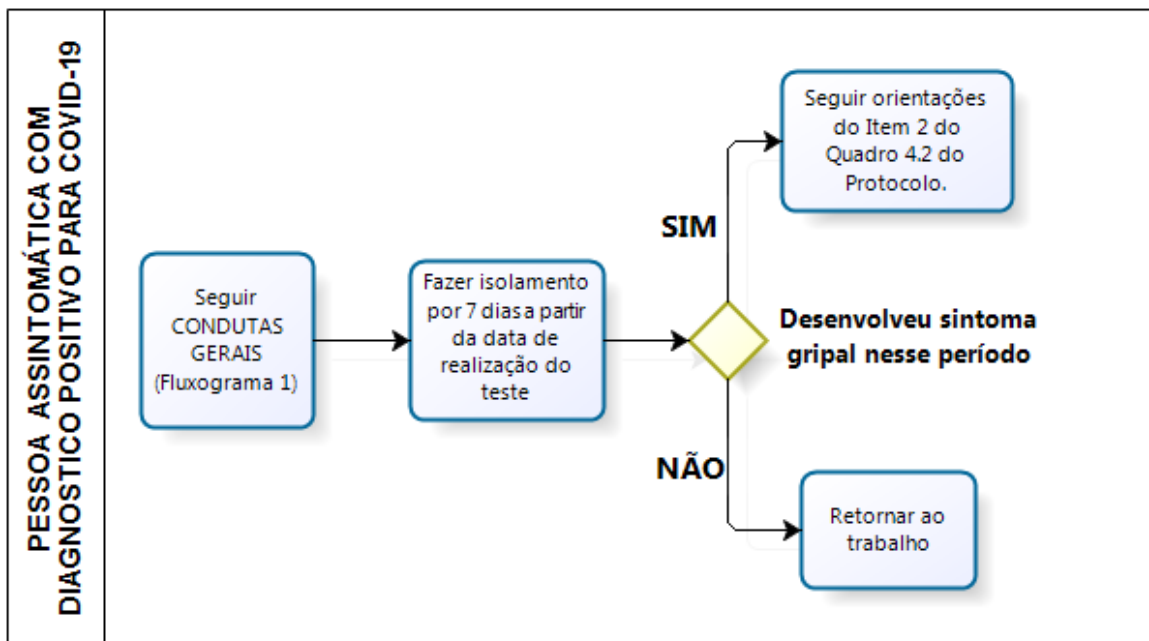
PESSOA ASSINTOMÁTICA COM DIAGNOSTICO POSITIVO PARA COVID-19

Seguir CONDUTAS GERAIS (Fluxograma 1)

Fazer isolamento por 7 dias a partir da data de realização do teste

Desenvolveu sintoma gripal nesse período

SIM

Seguir orientações do Item 2 do Quadro 4.2 do Protocolo.

NÃO

Retornar ao trabalho